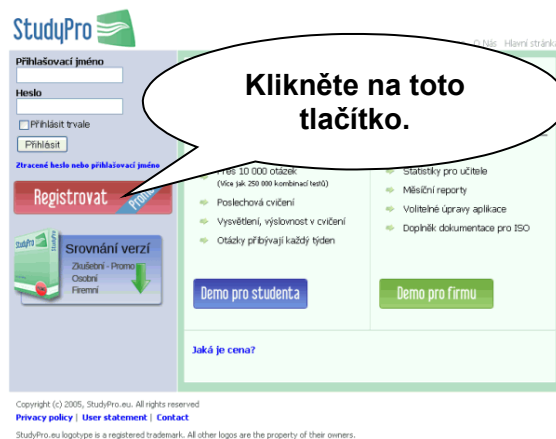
StudyPro

© Nás Hlavní stránka

Přihlašovací jméno

Heslo

Přihlásit trvale

Přihlásit

Ztracené heslo nebo přihlašovací jméno

Registrovat Promo

StudyPro

Srovnání verzí

Zkušební - Promo
Osobní
Firemní

Klikněte na toto tlačítko.

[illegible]res 10 000 otázek
(Více jak 250 000 kombinací testů)

Poslechová cvičení

Vysvětlení, výslovnost v cvičení

Otázky přibývají každý týden

Statistiky pro učitele

Měsíční reporty

Volitelné úpravy aplikace

Doplněk dokumentace pro ISO

Demo pro studenta

Demo pro firmu

Jaká je cena?

Copyright (c) 2005, StudyPro.eu. All rights reserved

Privacy policy | User statement | Contact

StudyPro.eu logotype is a registered trademark. All other logos are the property of their owners.